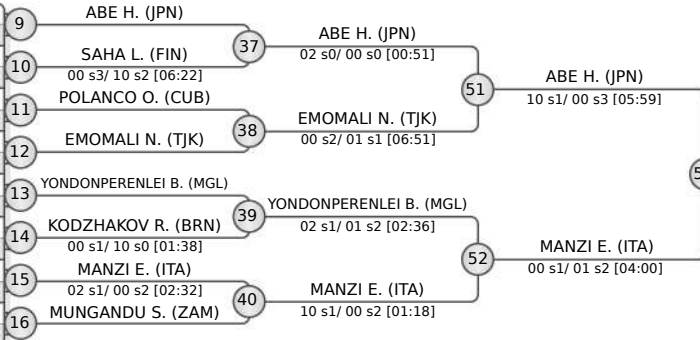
9
ABE H. (JPN)
10
SAHA L. (FIN)
00 s3/ 10 s2 [06:22]
37
ABE H. (JPN)
02 s0/ 00 s0 [00:51]
11
POLANCO O. (CUB)
12
EMOMALI N. (TJK)
38
EMOMALI N. (TJK)
00 s2/ 01 s1 [06:51]
51
ABE H. (JPN)
10 s1/ 00 s3 [05:59]
13
YONDONPERENLEI B. (MGL)
14
KODZHAKOV R. (BRN)
00 s1/ 10 s0 [01:38]
39
YONDONPERENLEI B. (MGL)
02 s1/ 01 s2 [02:36]
15
MANZI E. (ITA)
02 s1/ 00 s2 [02:32]
16
MUNGANDU S. (ZAM)
40
MANZI E. (ITA)
10 s1/ 00 s2 [01:18]
52
MANZI E. (ITA)
00 s1/ 01 s2 [04:00]
5